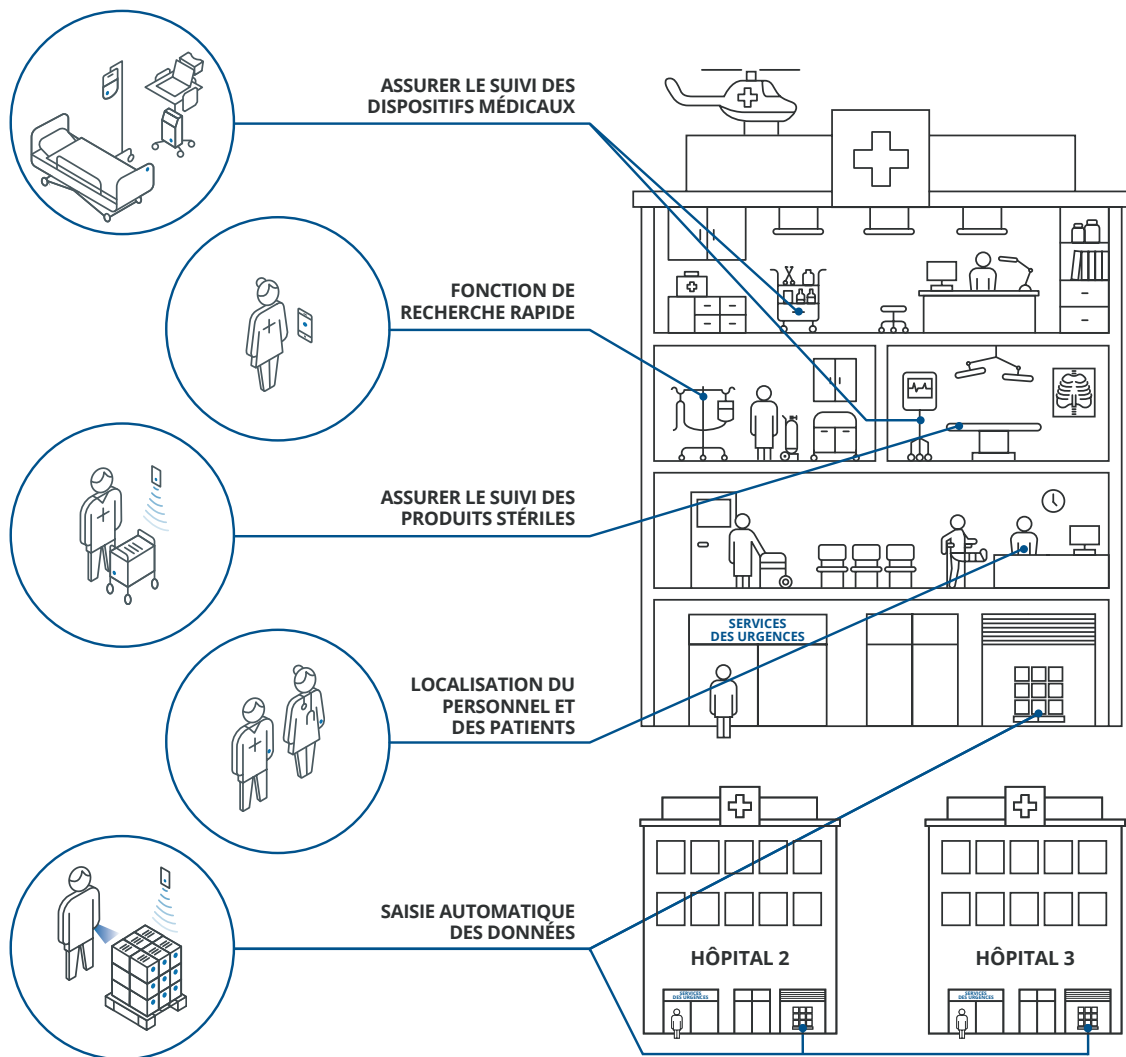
ASSURER LE SUIVI DES DISPOSITIFS MÉDICAUX

FONCTION DE RECHERCHE RAPIDE

ASSURER LE SUIVI DES PRODUITS STÉRILES

LOCALISATION DU PERSONNEL ET DES PATIENTS

SAISIE AUTOMATIQUE DES DONNÉES

SERVICES DES URGENCES

HÔPITAL 2

SERVICES DES URGENCES

HÔPITAL 3

SERVICES DES URGENCES